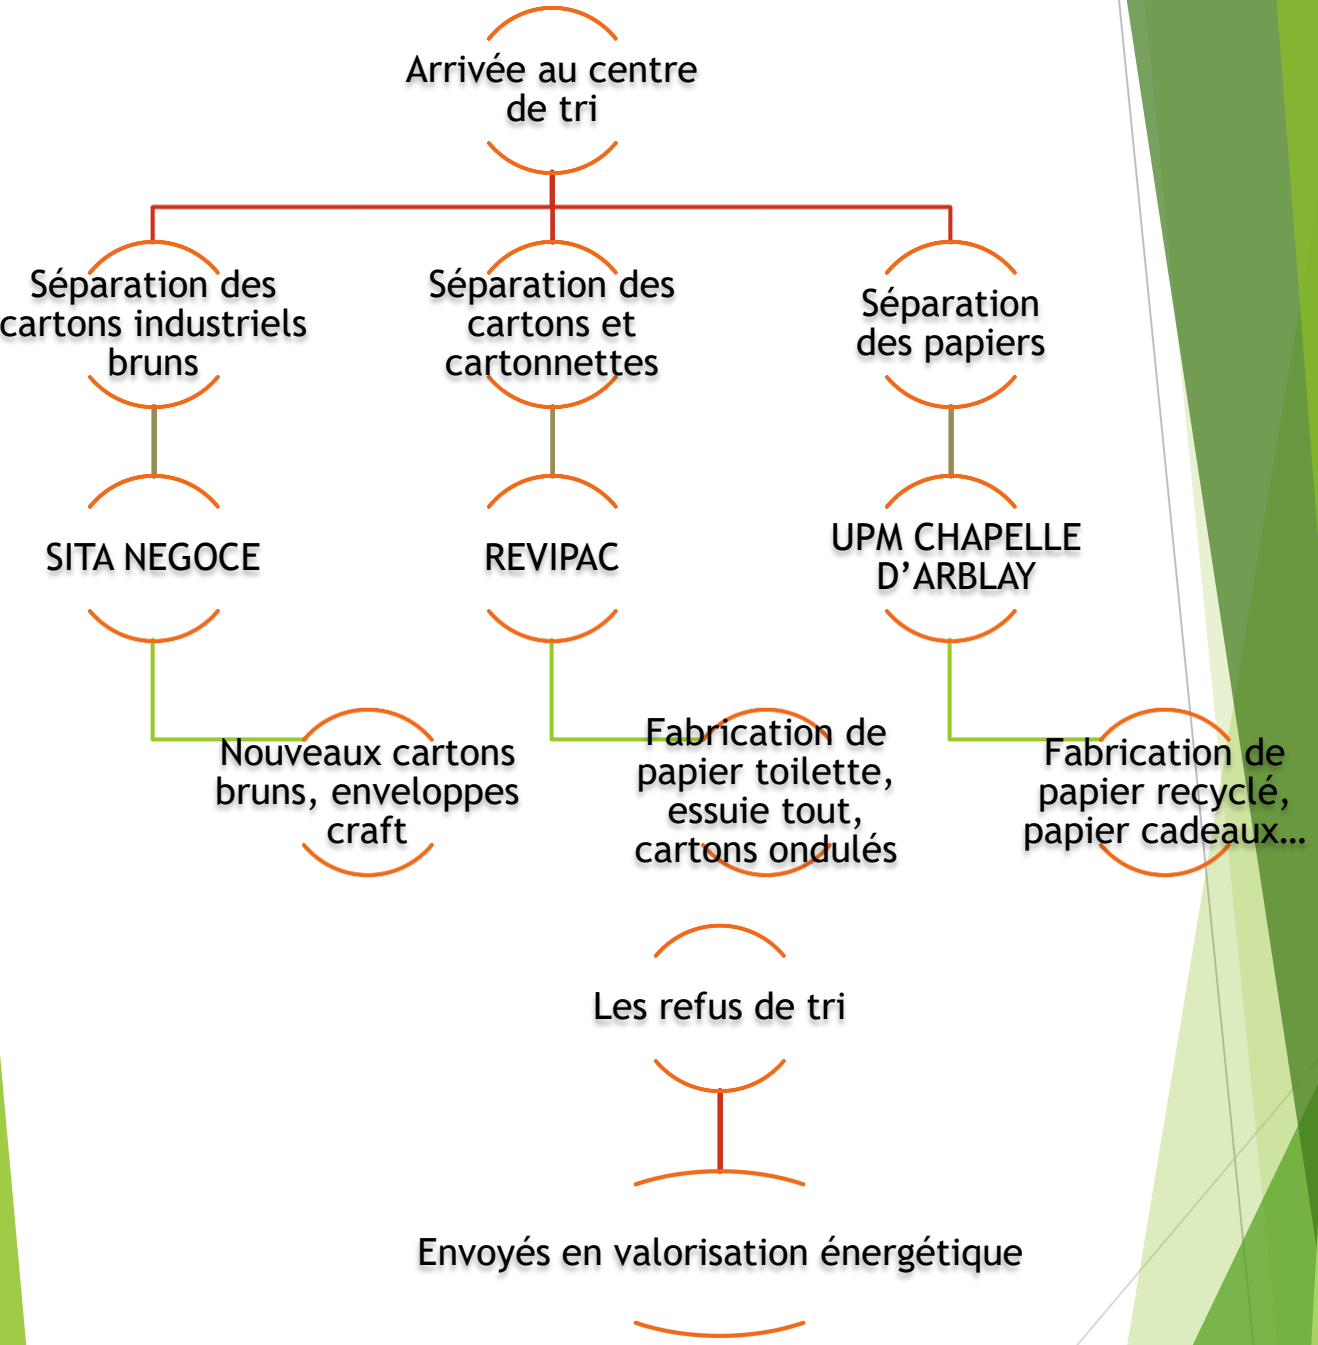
Arrivée au centre de tri

Séparation des cartons industriels bruns

Séparation des cartons et cartonnettes

Séparation des papiers

SITA NEGOCE

REVIPAC

UPM CHAPELLE D'ARBLAY

Nouveaux cartons bruns, enveloppes craft

Fabrication de papier toilette, essuie tout, cartons ondulés

Fabrication de papier recyclé, papier cadeaux…

Les refus de tri

Envoyés en valorisation énergétique